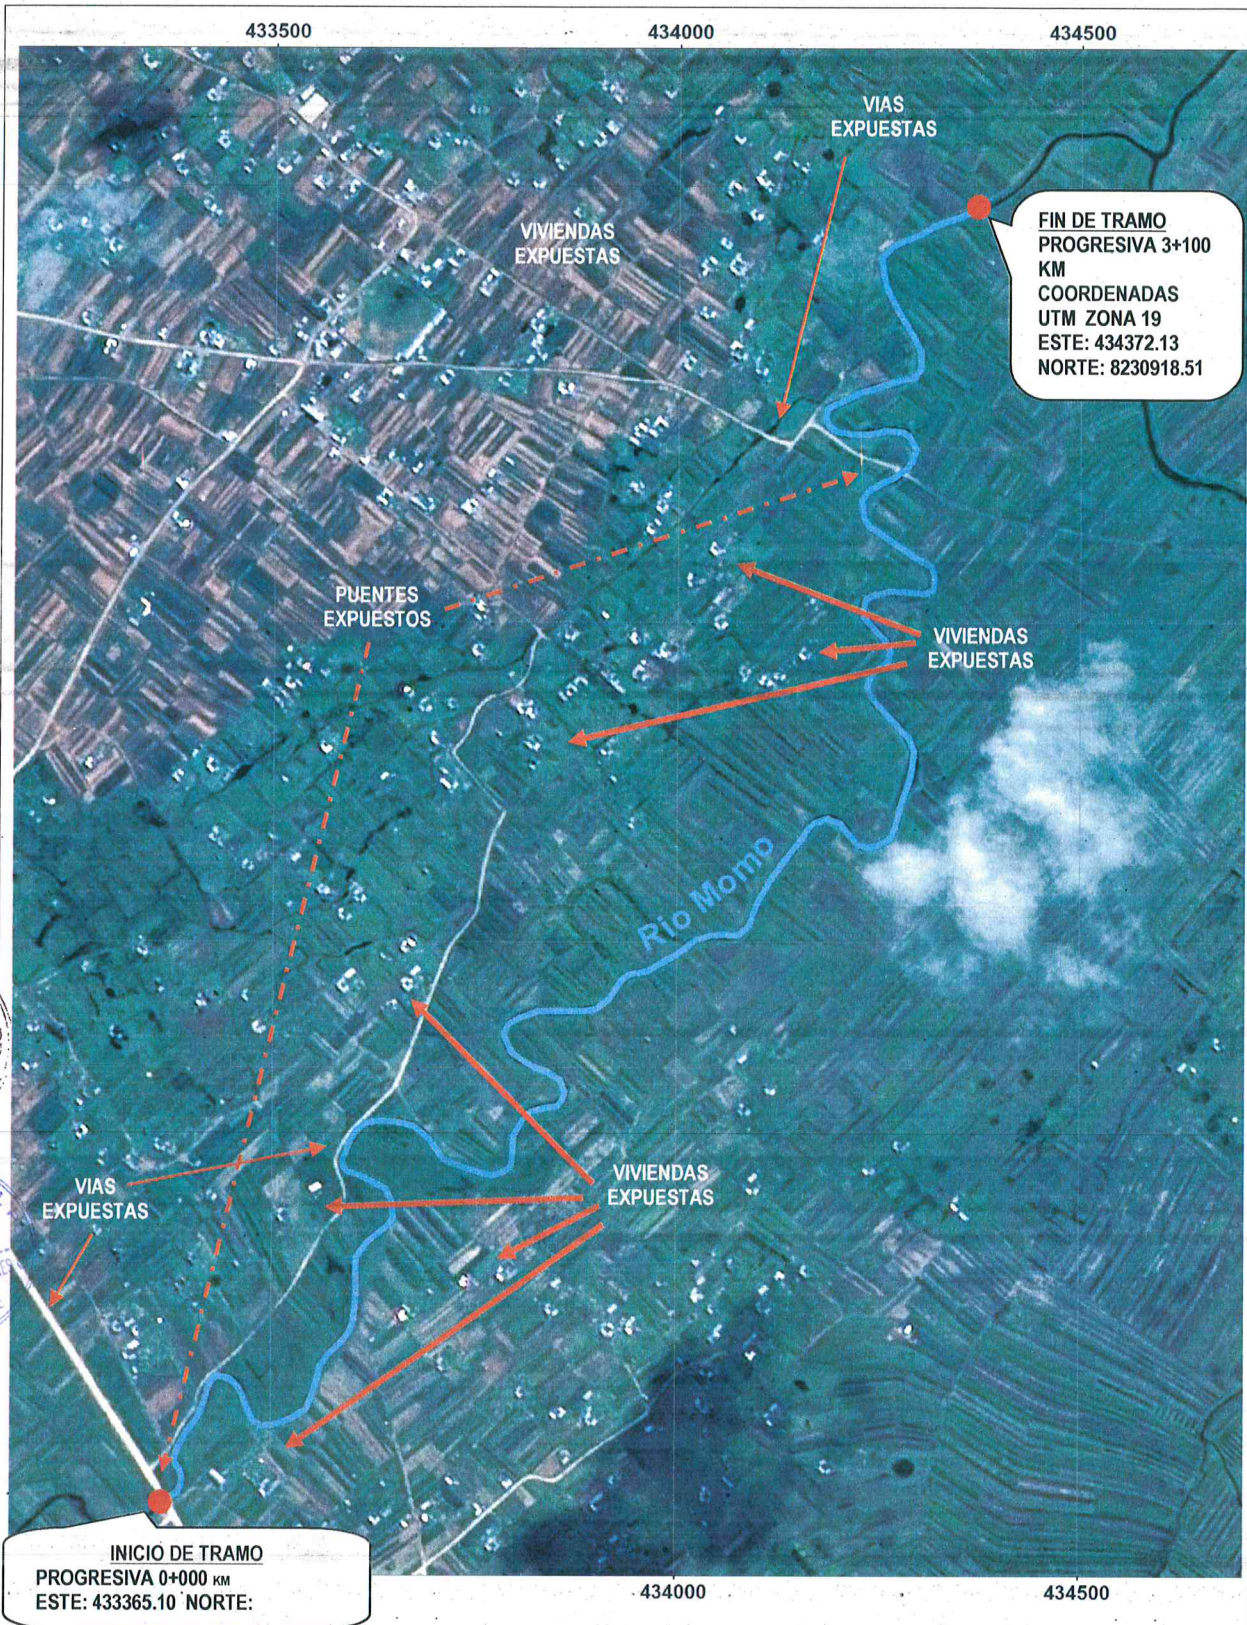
433500
434000
434500

VIAS
EXPUESTAS

VIVIENDAS
EXPUESTAS

FIN DE TRAMO
PROGRESIVA 3+100 KM
COORDENADAS
UTM ZONA 19
ESTE: 434372.13
NORTE: 8230918.51

PUENTES
EXPUESTOS

VIVIENDAS
EXPUESTAS

Rio Momo

VIVIENDAS
EXPUESTAS

VIAS
EXPUESTAS

INICIO DE TRAMO
PROGRESIVA 0+000 KM
ESTE: 433365.10 NORTE:

434000
434500